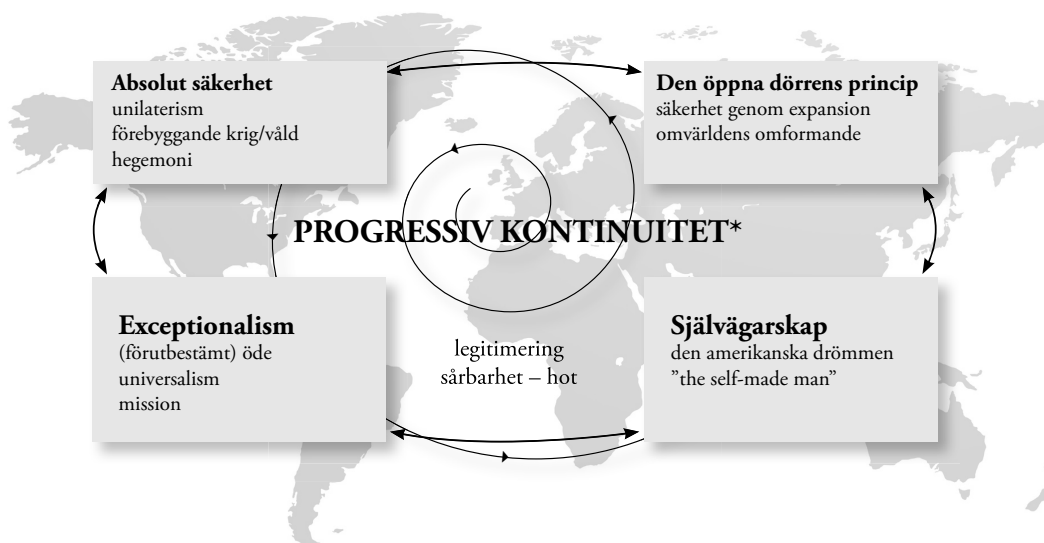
**Absolut säkerhet**
unilaterism
förebyggande krig/våld
hegemoni

**Den öppna dörrens princip**
säkerhet genom expansion
omvärldens omformande

**PROGRESSIV KONTINUITET***

**Exceptionalism**
(förutbestämt) öde
universalism
mission

legitimering
sårbarhet – hot

**Självägarskap**
den amerikanska drömmen
”the self-made man”